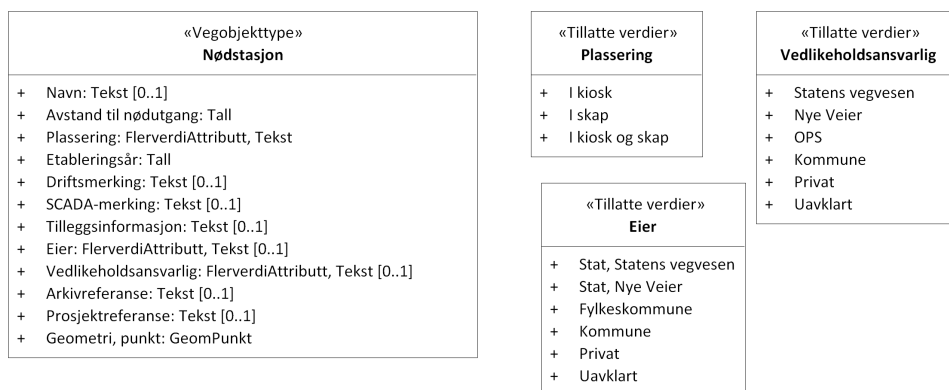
«Vegobjekttype»
**Nødstasjon**

+ Navn: Tekst [0..1]
+ Avstand til nødutgang: Tall
+ Plassering: FlerverdiAttributt, Tekst
+ Etableringsår: Tall
+ Driftsmerking: Tekst [0..1]
+ SCADA-merking: Tekst [0..1]
+ Tilleggsinformasjon: Tekst [0..1]
+ Eier: FlerverdiAttributt, Tekst [0..1]
+ Vedlikeholdsansvarlig: FlerverdiAttributt, Tekst [0..1]
+ Arkivreferanse: Tekst [0..1]
+ Prosjektreferanse: Tekst [0..1]
+ Geometri, punkt: GeomPunkt

«Tillatte verdier»
**Plassering**

+ I kiosk
+ I skap
+ I kiosk og skap

«Tillatte verdier»
**Eier**

+ Stat, Statens vegvesen
+ Stat, Nye Veier
+ Fylkeskommune
+ Kommune
+ Privat
+ Uavklart

«Tillatte verdier»
**Vedlikeholdsansvarlig**

+ Statens vegvesen
+ Nye Veier
+ OPS
+ Kommune
+ Privat
+ Uavklart